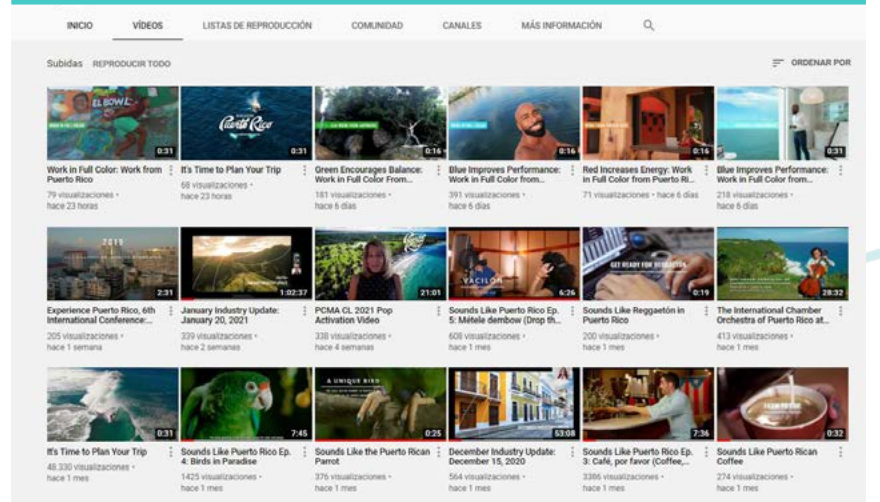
INICIO VÍDEOS LISTAS DE REPRODUCCIÓN COMUNIDAD CANALES MÁS INFORMACIÓN

Subidas REPRODUCIR TODO

ORDENAR POR

EL BOWL

0:31
Work in Full Color: Work from Puerto Rico
79 visualizaciones • hace 23 horas

Puerto Rico
0:31
It's Time to Plan Your Trip
68 visualizaciones • hace 23 horas

0:16
Green Encourages Balance: Work in Full Color From...
181 visualizaciones • hace 6 días

0:16
Blue Improves Performance: Work in Full Color from...
391 visualizaciones • hace 6 días

0:16
Red Increases Energy: Work in Full Color from Puerto Ri...
71 visualizaciones • hace 6 días

0:31
Blue Improves Performance: Work in Full Color from...
218 visualizaciones • hace 6 días

2019
2:31
Experience Puerto Rico, 6th International Conference:...
205 visualizaciones • hace 1 semana

1:02:37
January Industry Update: January 20, 2021
339 visualizaciones • hace 2 semanas

21:01
PCMA CL 2021 Pop Activation Video
338 visualizaciones • hace 4 semanas

VACILÓN
6:26
Sounds Like Puerto Rico Ep. 5: Métele dembow (Drop th...
608 visualizaciones • hace 1 mes

GET READY FOR REGGAETÓN
0:19
Sounds Like Reggaetón in Puerto Rico
200 visualizaciones • hace 1 mes

28:32
The International Chamber Orchestra of Puerto Rico at...
413 visualizaciones • hace 1 mes

0:31
It's Time to Plan Your Trip
48.330 visualizaciones • hace 1 mes

7:45
Sounds Like Puerto Rico Ep. 4: Birds in Paradise
1425 visualizaciones • hace 1 mes

A UNIQUE BIRD
0:25
Sounds Like the Puerto Rican Parrot
376 visualizaciones • hace 1 mes

53:08
December Industry Update: December 15, 2020
564 visualizaciones • hace 1 mes

7:36
Sounds Like Puerto Rico Ep. 3: Café, por favor (Coffee,...
3386 visualizaciones • hace 1 mes

0:32
Sounds Like Puerto Rican Coffee
274 visualizaciones • hace 1 mes